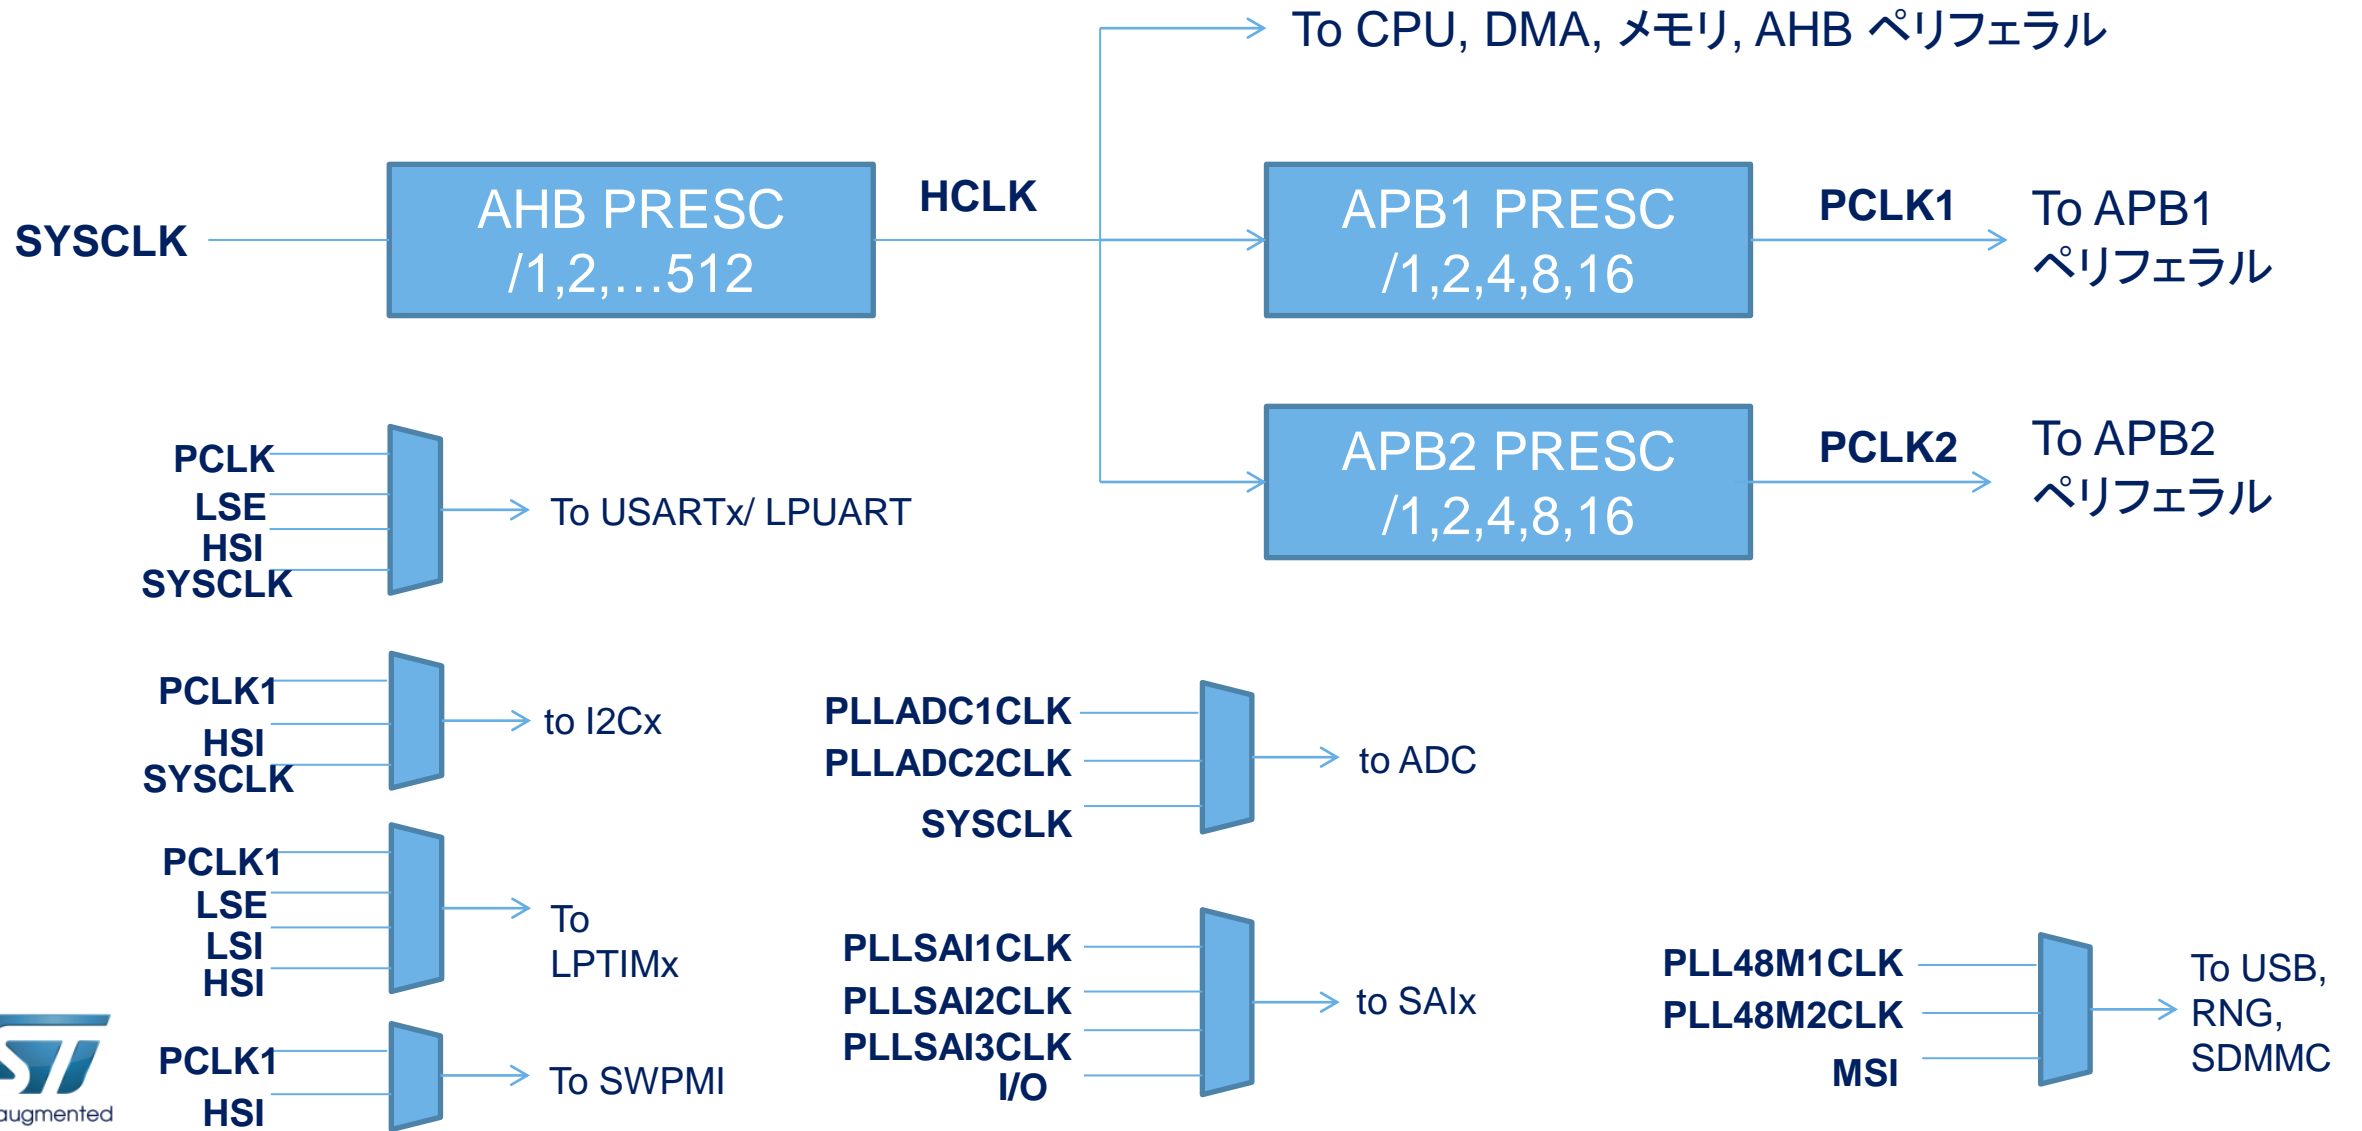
To CPU, DMA, メモリ, AHB ペリフェラル

SYSCLK

AHB PRESC
/1,2,...512

HCLK

APB1 PRESC
/1,2,4,8,16

PCLK1

To APB1
ペリフェラル

APB2 PRESC
/1,2,4,8,16

PCLK2

To APB2
ペリフェラル

PCLK
LSE
HSI
SYSCLK

To USARTx/ LPUART

PCLK1
HSI
SYSCLK

to I2Cx

PLLADC1CLK
PLLADC2CLK
SYSCLK

to ADC

PCLK1
LSE
LSI
HSI

To
LPTIMx

PLLSAI1CLK
PLLSAI2CLK
PLLSAI3CLK
I/O

to SAIx

PLL48M1CLK
PLL48M2CLK
MSI

To USB,
RNG,
SDMMC

PCLK1
HSI

To SWPMI

augmented